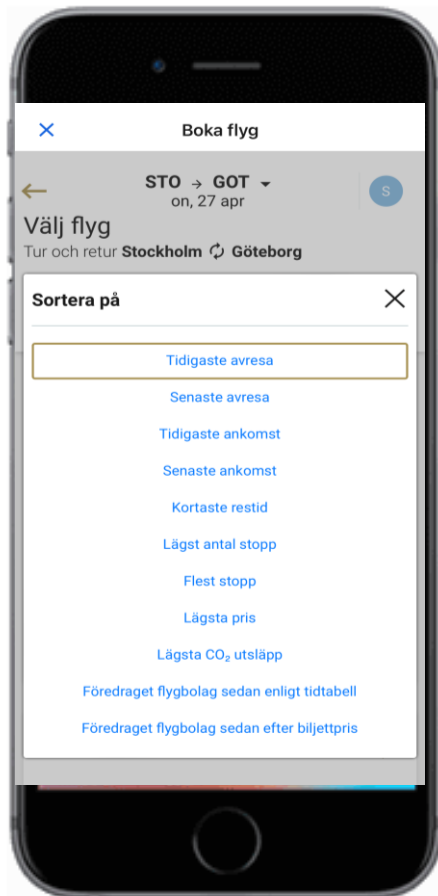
Boka flyg

STO → GOT
on, 27 apr

S

Välj flyg
Tur och retur Stockholm Göteborg

Sortera på

Tidigaste avresa
Senaste avresa
Tidigaste ankomst
Senaste ankomst
Kortaste restid
Lägst antal stopp
Flest stopp
Lägsta pris
Lägsta $CO_2$ utsläpp
Föredraget flygbolag sedan enligt tidtabell
Föredraget flygbolag sedan efter biljettpris